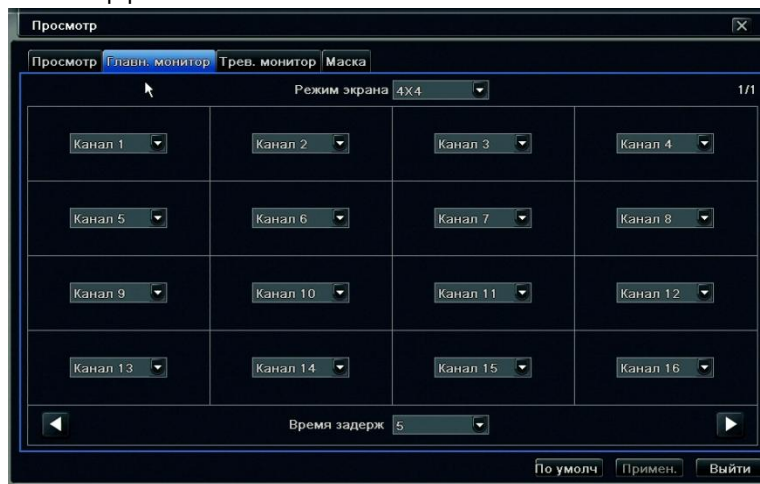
Просмотр

Просмотр | Главн. монитор | Трев. монитор | Маска

Режим экрана 4X4

1/1

| | | | |
|---|---|---|---|
| Канал 1 | Канал 2 | Канал 3 | Канал 4 |
| Канал 5 | Канал 6 | Канал 7 | Канал 8 |
| Канал 9 | Канал 10 | Канал 11 | Канал 12 |
| Канал 13 | Канал 14 | Канал 15 | Канал 16 |

Время задерж 5

По умолч | Примен. | Выйти